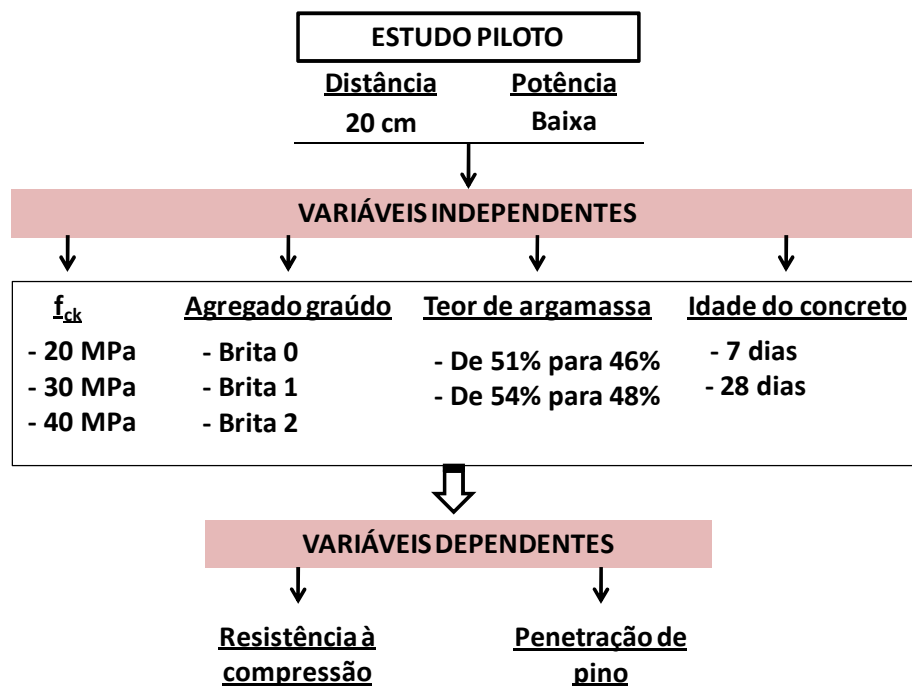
ESTUDO PILOTO

Distância
20 cm

Potência
Baixa

VARIÁVEIS INDEPENDENTES

$f_{ck}$
- 20 MPa
- 30 MPa
- 40 MPa

Agregado graúdo
- Brita 0
- Brita 1
- Brita 2

Teor de argamassa
- De 51% para 46%
- De 54% para 48%

Idade do concreto
- 7 dias
- 28 dias

VARIÁVEIS DEPENDENTES

Resistência à compressão

Penetração de pino